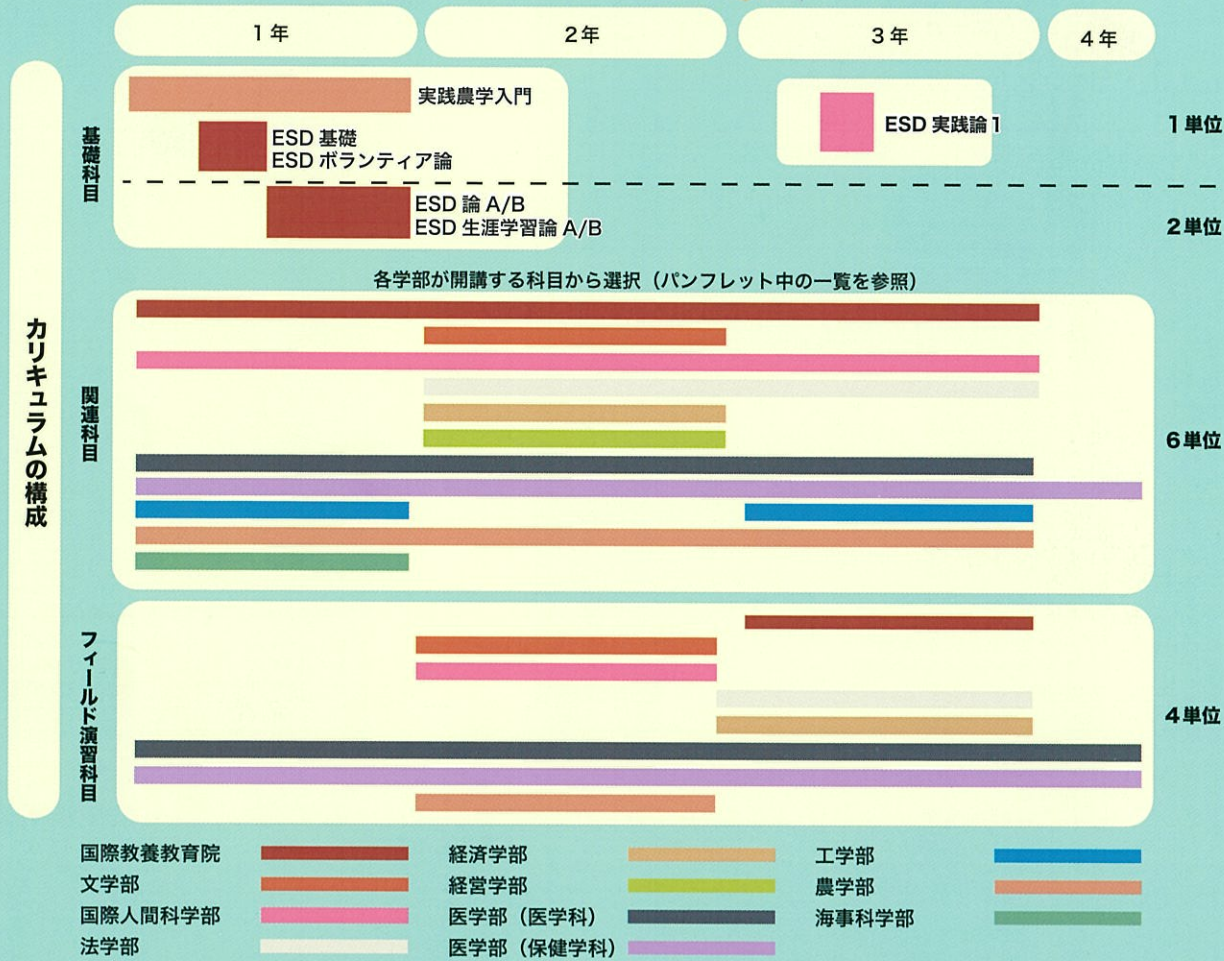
1年 2年 3年 4年

カリキュラムの構成

基礎科目

実践農学入門
ESD 基礎
ESD ボランティア論
ESD 実践論 1
1単位

ESD 論 A/B
ESD 生涯学習論 A/B
2単位

各学部が開講する科目から選択（パンフレット中の一覧を参照）

関連科目
6単位

フィールド演習科目
4単位

国際教養教育院
文学部
国際人間科学部
法学部
経済学部
経営学部
医学部（医学科）
医学部（保健学科）
工学部
農学部
海事科学部